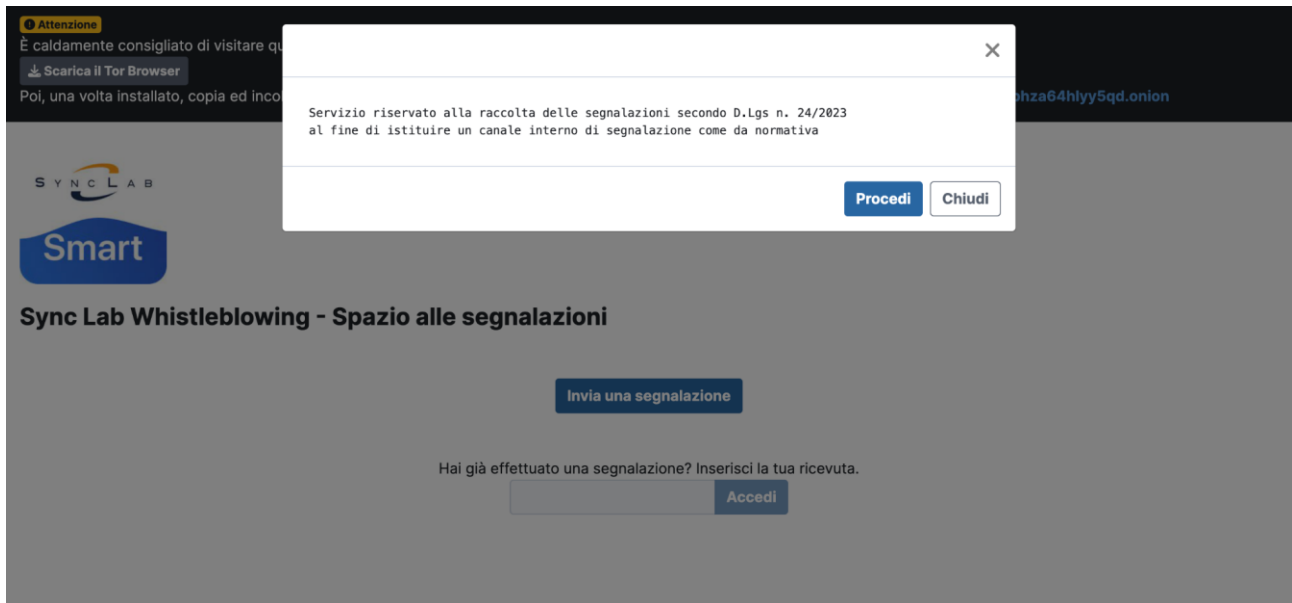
Attenzione
È caldamente consigliato di visitare qu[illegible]
Scarica il Tor Browser
Poi, una volta installato, copia ed inco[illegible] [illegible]phza64hlyy5qd.onion

×

Servizio riservato alla raccolta delle segnalazioni secondo D.Lgs n. 24/2023 al fine di istituire un canale interno di segnalazione come da normativa

Procedi Chiudi

SYNC LAB
Smart

Sync Lab Whistleblowing - Spazio alle segnalazioni

Invia una segnalazione

Hai già effettuato una segnalazione? Inserisci la tua ricevuta.

Accedi